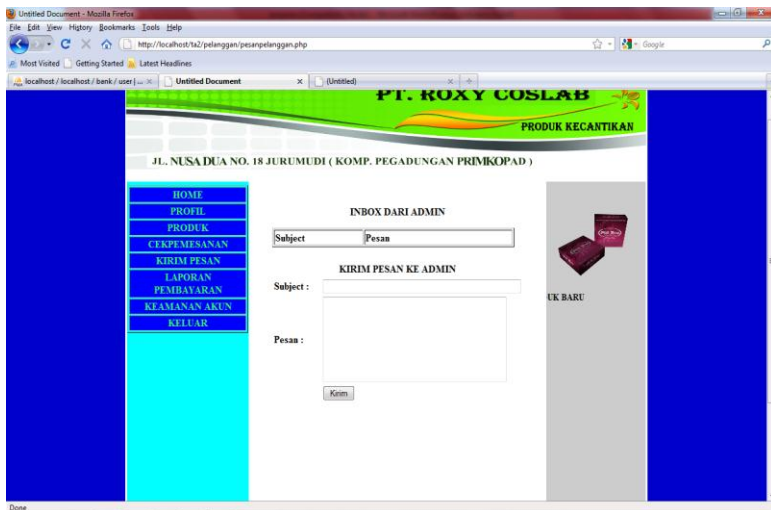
Untitled Document - Mozilla Firefox

File Edit View History Bookmarks Tools Help

http://localhost/ta2/pelanggan/pesanpelanggan.php

Google

Most Visited Getting Started Latest Headlines

localhost / localhost / bank / user | ... × Untitled Document × (Untitled) × +

PT. ROXY COSLAB

PRODUK KECANTIKAN

JL. NUSA DUA NO. 18 JURUMUDI ( KOMP. PEGADUNGAN PRIMKOPAD )

HOME
PROFIL
PRODUK
CEKPEMESANAN
KIRIM PESAN
LAPORAN PEMBAYARAN
KEAMANAN AKUN
KELUAR

INBOX DARI ADMIN

| Subject | Pesan |
|---|---|

KIRIM PESAN KE ADMIN

Subject :

Pesan :

Kirim

UK BARU

Done